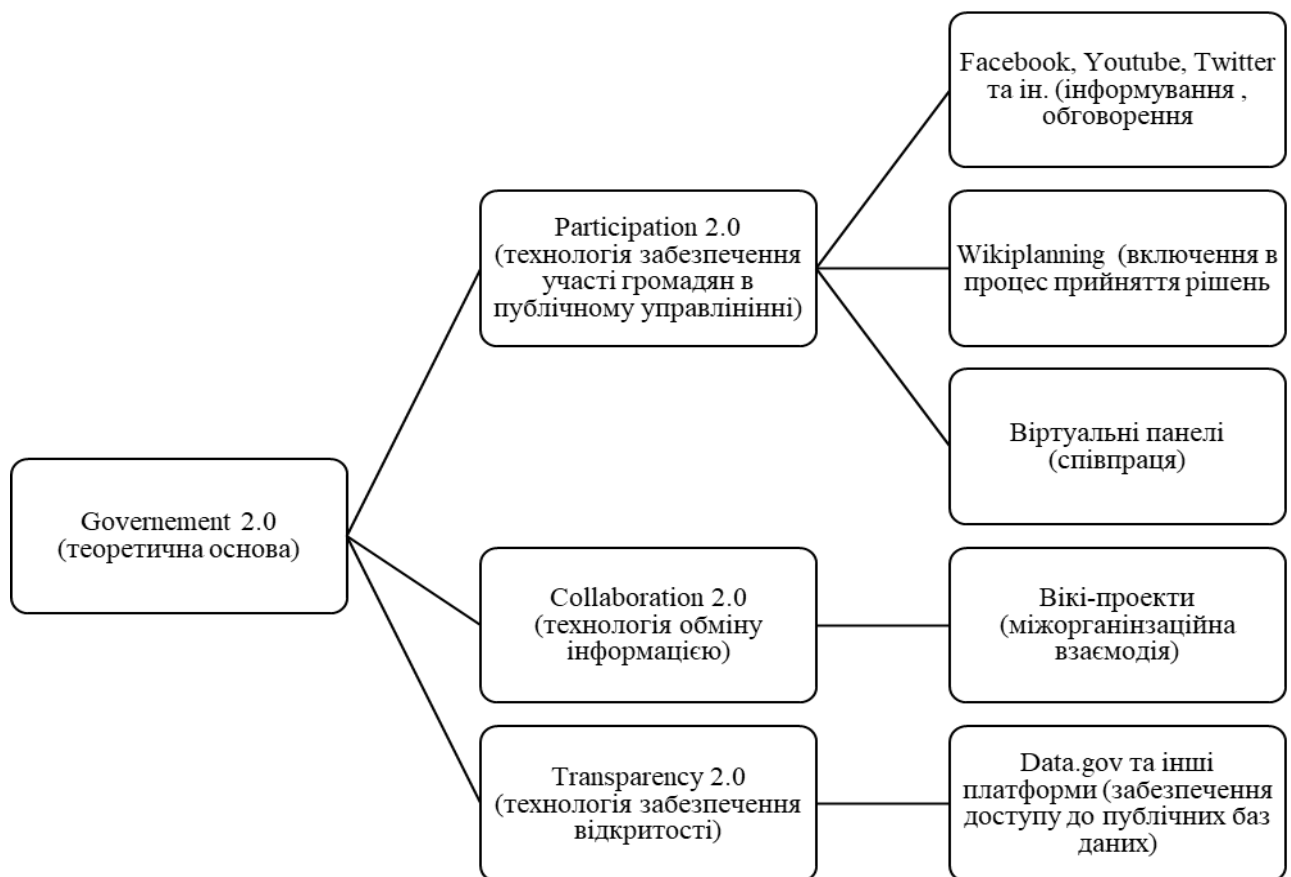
Governement 2.0 (теоретична основа)

Participation 2.0 (технологія забезпечення участі громадян в публічному управлінінні)

Facebook, Youtube, Twitter та ін. (інформування , обговорення

Wikiplanning (включення в процес прийняття рішень

Віртуальні панелі (співпраця)

Collaboration 2.0 (технологія обміну інформацією)

Вікі-проекти (міжорганінзаційна взаємодія)

Transparency 2.0 (технологія забезпечення відкритості)

Data.gov та інші платформи (забезпечення доступу до публічних баз даних)